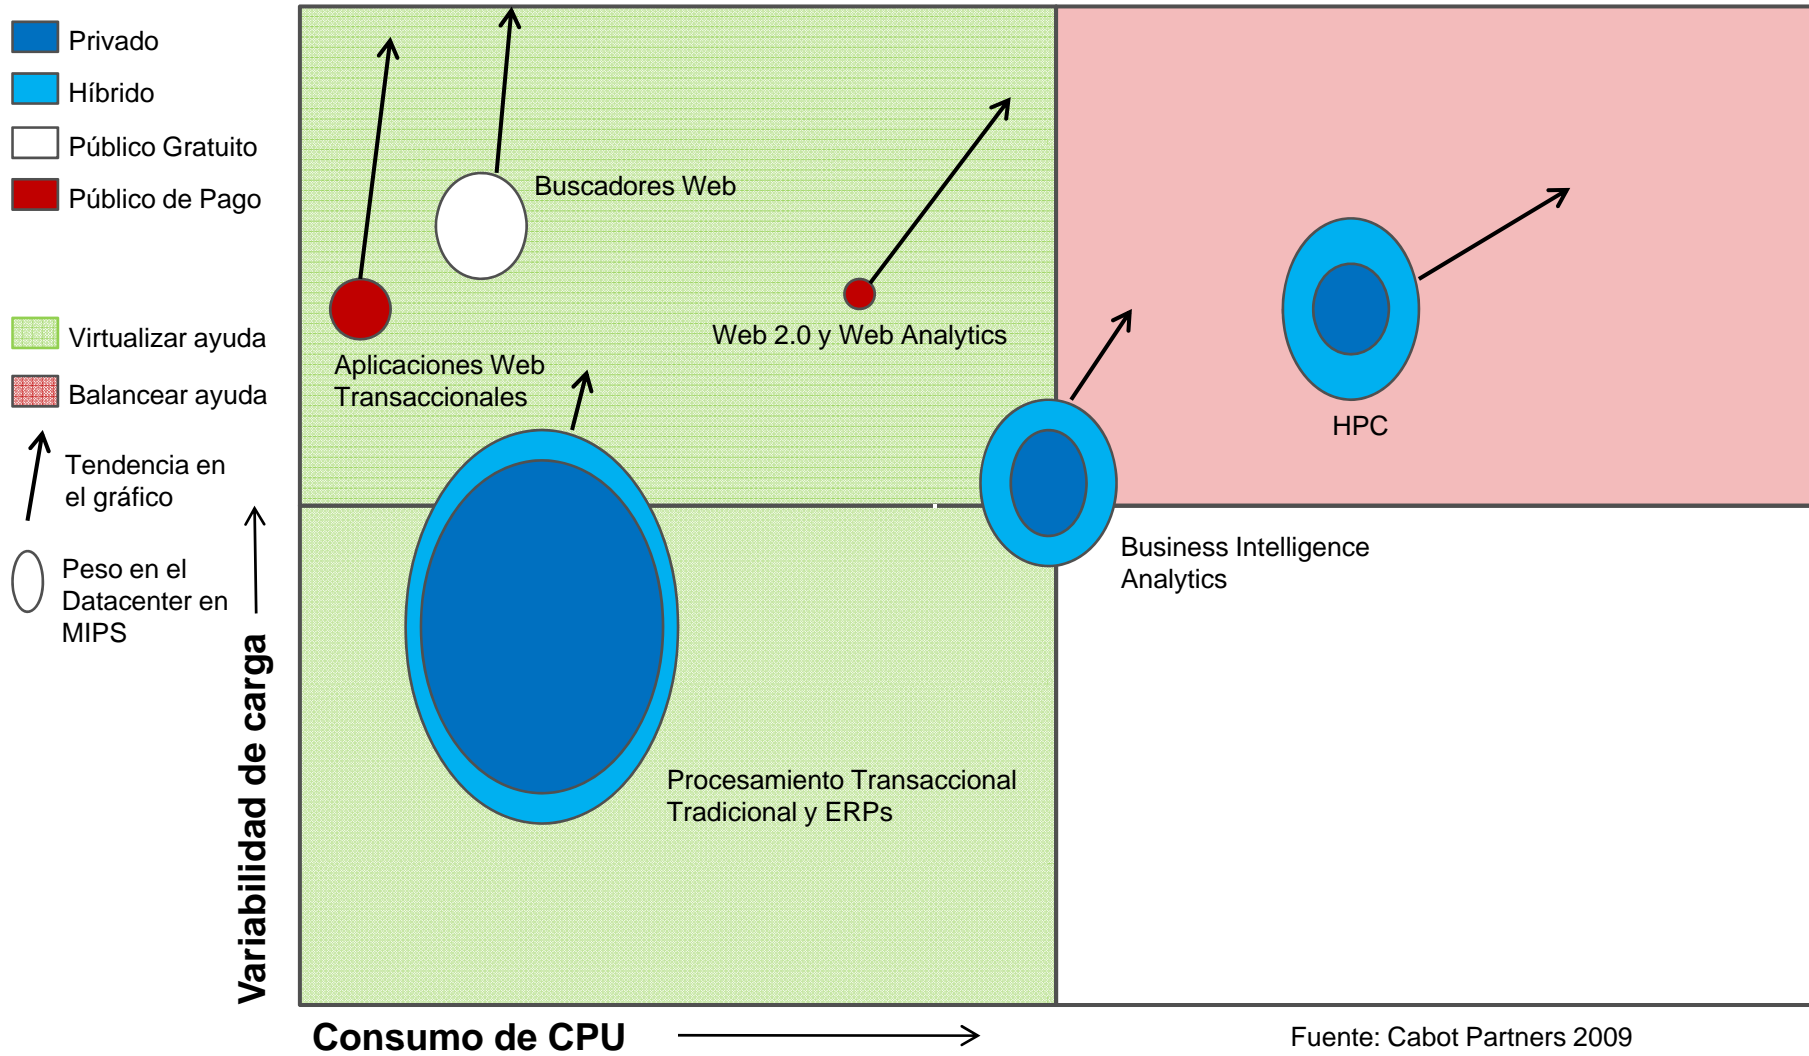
Privado
Híbrido
Público Gratuito
Público de Pago

Virtualizar ayuda
Balancear ayuda
Tendencia en el gráfico
Peso en el Datacenter en MIPS

Buscadores Web
Web 2.0 y Web Analytics
Aplicaciones Web Transaccionales
HPC
Business Intelligence Analytics
Procesamiento Transaccional Tradicional y ERPs

Variabilidad de carga
Consumo de CPU

Fuente: Cabot Partners 2009